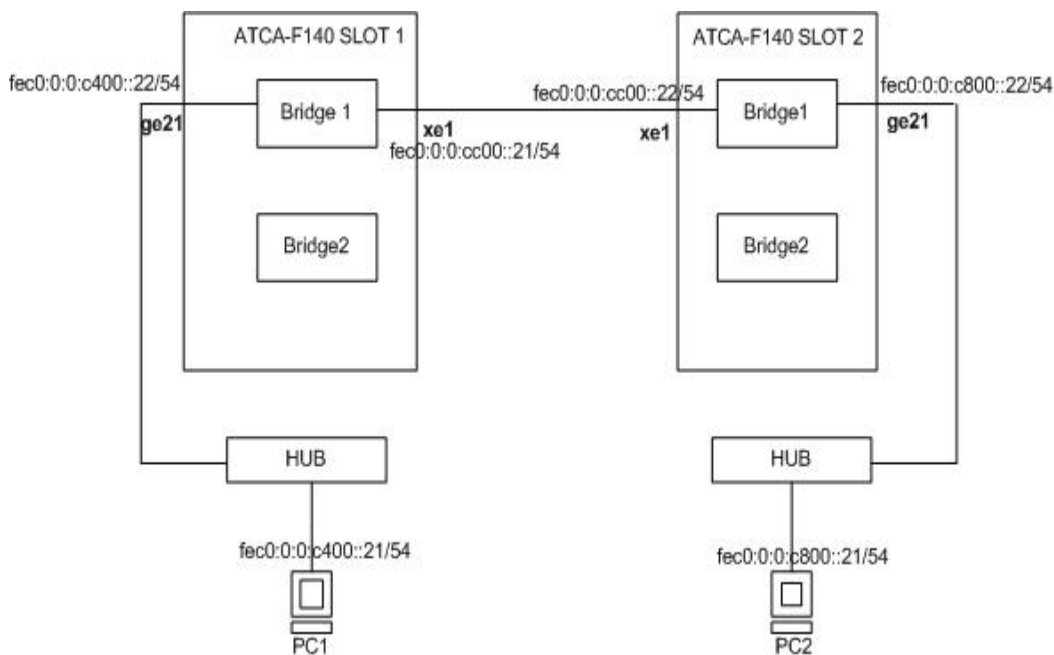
ATCA-F140 SLOT 1

fec0:0:0:c400::22/54

ge21

Bridge 1

xe1

fec0:0:0:cc00::21/54

Bridge2

ATCA-F140 SLOT 2

fec0:0:0:cc00::22/54

xe1

Bridge1

fec0:0:0:c800::22/54

ge21

Bridge2

HUB

fec0:0:0:c400::21/54

PC1

HUB

fec0:0:0:c800::21/54

PC2